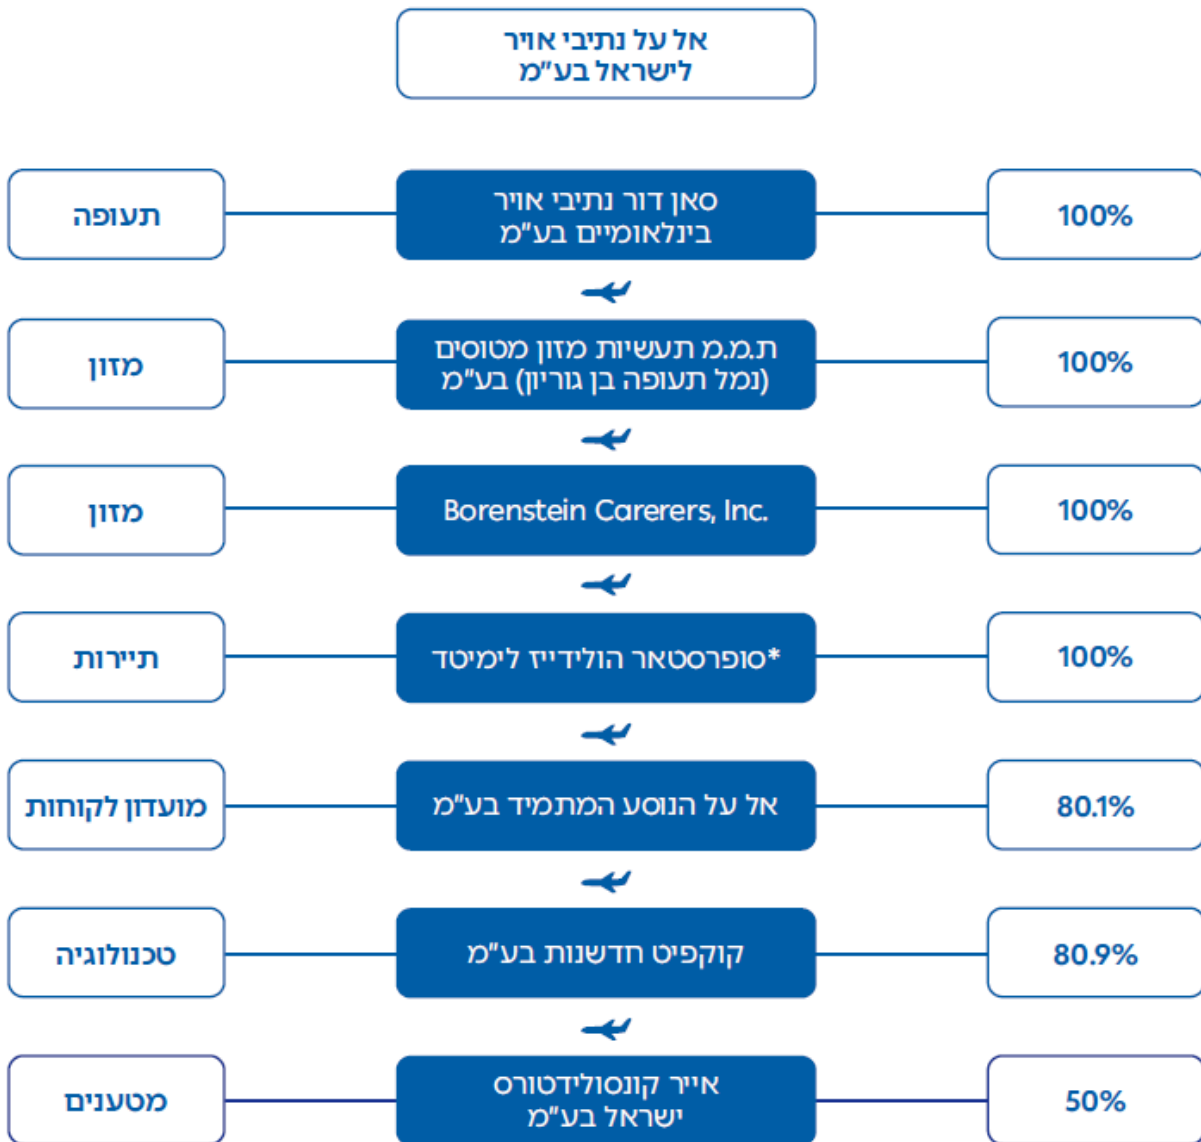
אל על נתיבי אויר לישראל בע"מ

תעופה
סאן דור נתיבי אויר בינלאומיים בע"מ
100%

מזון
ת.מ.מ תעשיות מזון מטוסים (נמל תעופה בן גוריון) בע"מ
100%

מזון
Borenstein Carerers, Inc.
100%

תיירות
*סופרסטאר הולידייז לימיטד
100%

מועדון לקוחות
אל על הנוסע המתמיד בע"מ
80.1%

טכנולוגיה
קוקפיט חדשנות בע"מ
80.9%

מטענים
אייר קונסולידטורס ישראל בע"מ
50%